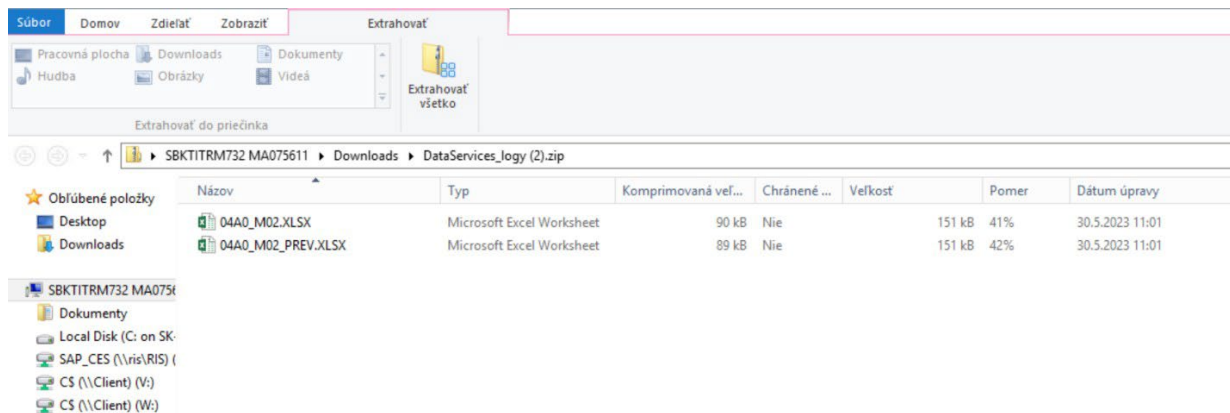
Súbor Domov Zdieľať Zobraziť Extrahovať

Pracovná plocha Downloads Dokumenty
Hudba Obrázky Videá

Extrahovať všetko

Extrahovať do priečinka

SBKTITRM732 MA075611 ▸ Downloads ▸ DataServices_logy (2).zip

Obľúbené položky
Desktop
Downloads

SBKTITRM732 MA0756
Dokumenty
Local Disk (C: on SK-
SAP_CES (\\ris\RIS) (
C$ (\\Client) (V:)
C$ (\\Client) (W:)

| Názov | Typ | Komprimovaná veľ... | Chránené ... | Veľkosť | Pomer | Dátum úpravy |
|---|---|---|---|---|---|---|
| 04A0_M02.XLSX | Microsoft Excel Worksheet | 90 kB | Nie | 151 kB | 41% | 30.5.2023 11:01 |
| 04A0_M02_PREV.XLSX | Microsoft Excel Worksheet | 89 kB | Nie | 151 kB | 42% | 30.5.2023 11:01 |